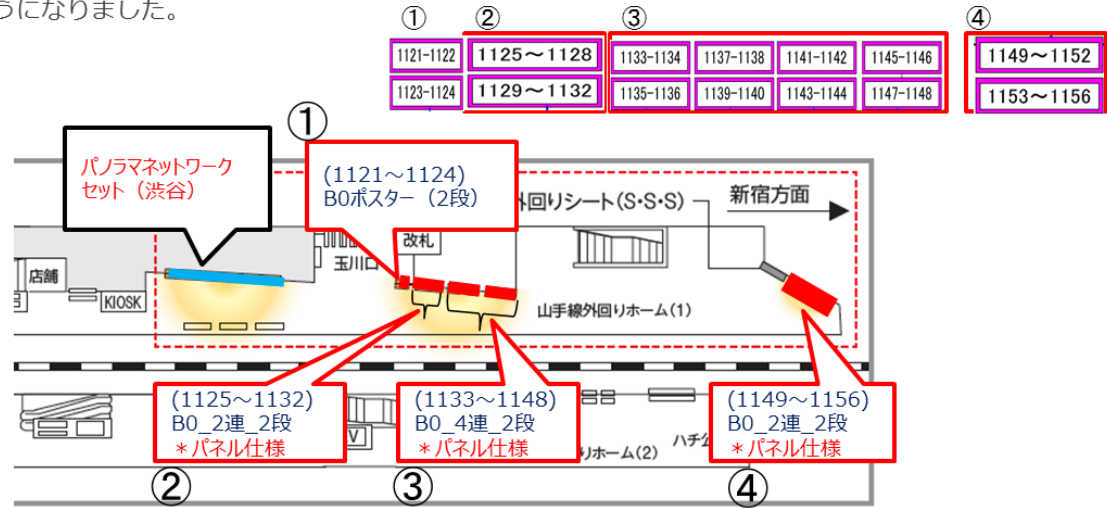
うになりました。

①
| 1121-1122 |
| 1123-1124 |

②
| 1125～1128 |
| 1129～1132 |

③
| 1133-1134 | 1137-1138 | 1141-1142 | 1145-1146 |
| 1135-1136 | 1139-1140 | 1143-1144 | 1147-1148 |

④
| 1149～1152 |
| 1153～1156 |

パノラマネットワークセット（渋谷）

①
(1121～1124)
B0ポスター（2段）

外回りシート(S･S･S)
新宿方面
改札
玉川口
店舗
KIOSK
山手線外回りホーム(1)

(1125～1132)
B0_2連_2段
＊パネル仕様

(1133～1148)
B0_4連_2段
＊パネル仕様

(1149～1156)
B0_2連_2段
＊パネル仕様

りホーム(2)
ハチ公

②
③
④